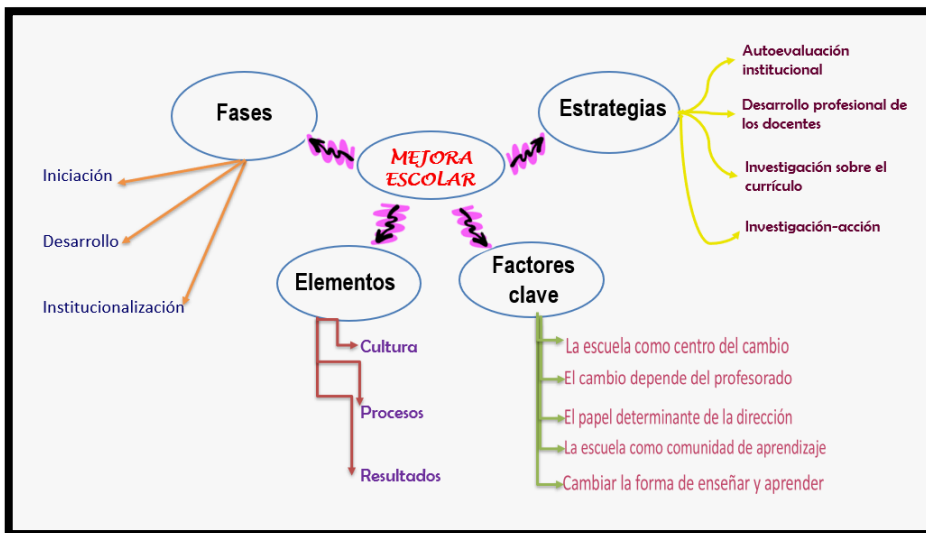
MEJORA ESCOLAR

Fases

Iniciación

Desarrollo

Institucionalización

Estrategias

Autoevaluación institucional

Desarrollo profesional de los docentes

Investigación sobre el currículo

Investigación-acción

Elementos

Cultura

Procesos

Resultados

Factores clave

La escuela como centro del cambio

El cambio depende del profesorado

El papel determinante de la dirección

La escuela como comunidad de aprendizaje

Cambiar la forma de enseñar y aprender